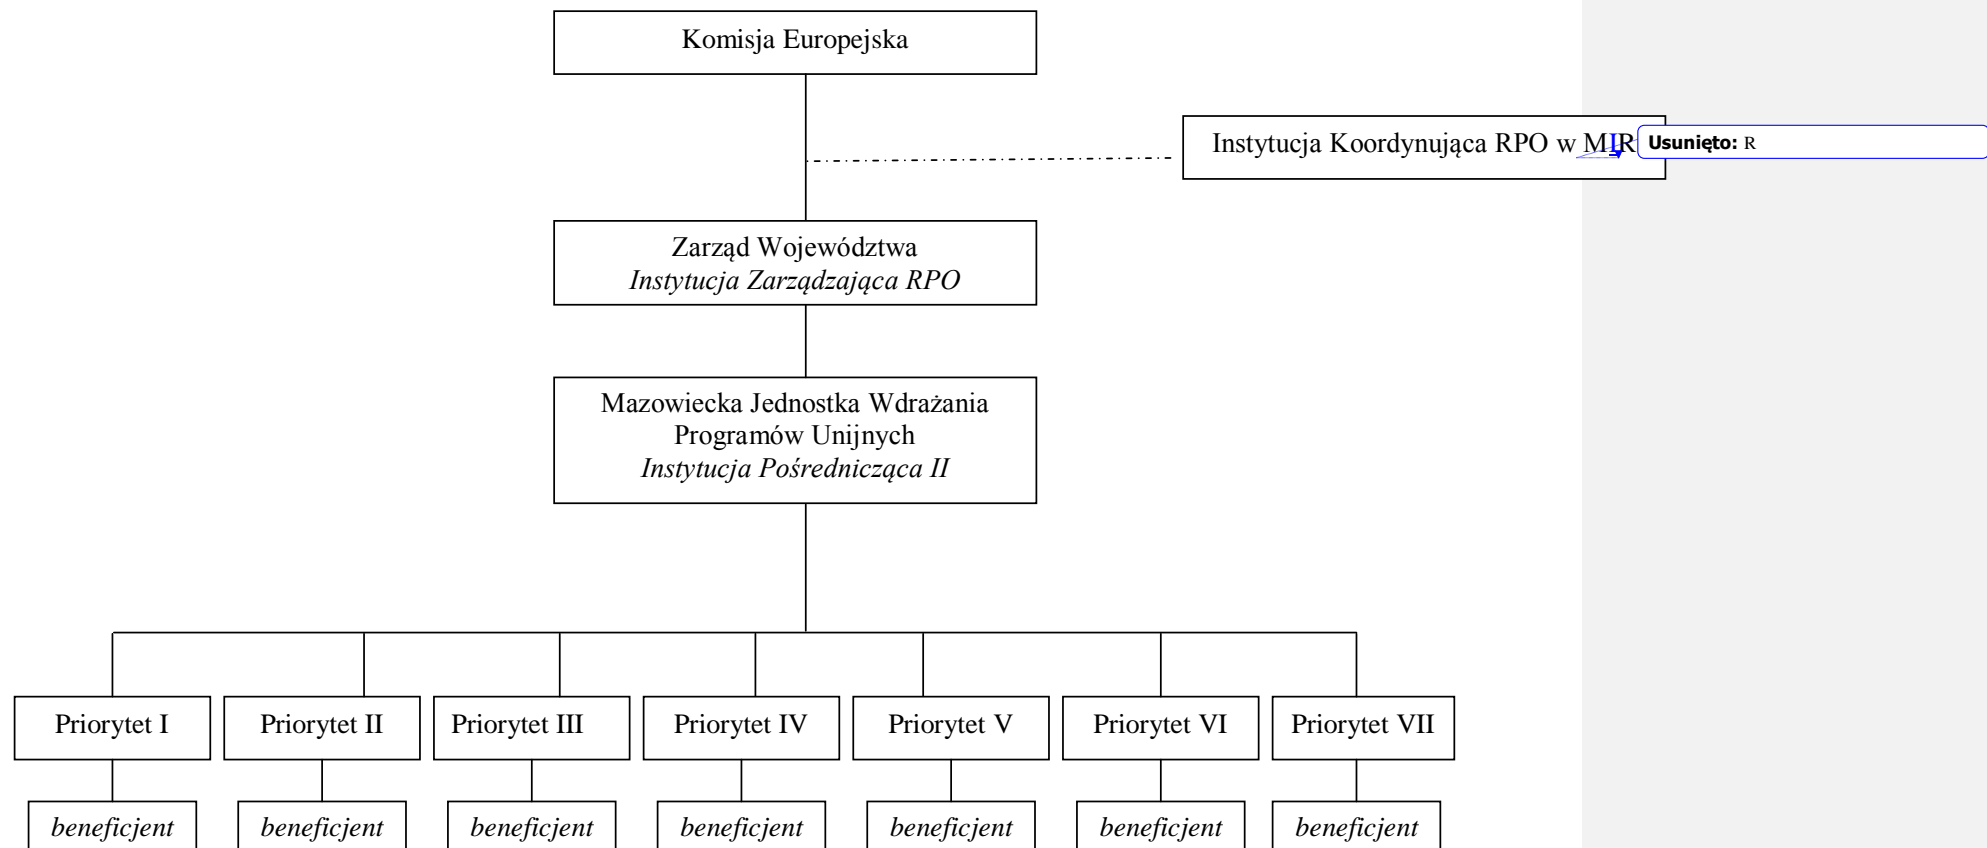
Komisja Europejska

Instytucja Koordynująca RPO w MIR

Usunięto: R

Zarząd Województwa
*Instytucja Zarządzająca RPO*

Mazowiecka Jednostka Wdrażania Programów Unijnych
*Instytucja Pośrednicząca II*

Priorytet I

*beneficjent*

Priorytet II

*beneficjent*

Priorytet III

*beneficjent*

Priorytet IV

*beneficjent*

Priorytet V

*beneficjent*

Priorytet VI

*beneficjent*

Priorytet VII

*beneficjent*